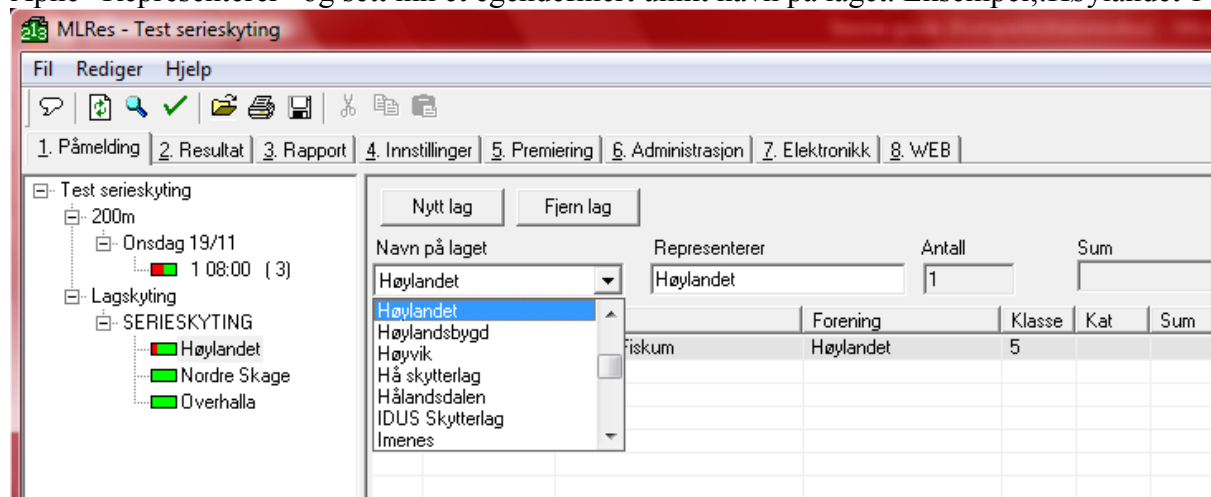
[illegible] "Representerer" og sett inn et egendefinert unikt navn på laget. Eksempel, Høylandet 1

MLRes - Test serieskyting

Fil Rediger Hjelp

1. Påmelding 2. Resultat 3. Rapport 4. Innstillinger 5. Premiering 6. Administrasjon 7. Elektronikk 8. WEB

Test serieskyting
200m
Onsdag 19/11
1 08:00 (3)
Lagskyting
SERIESKYTING
Høylandet
Nordre Skage
Overhalla

Nytt lag
Fjern lag

Navn på laget
Høylandet
Representerer
Høylandet
Antall
1
Sum

Høylandet
Høylandsbygd
Høyvik
Hå skytterlag
Hålandsdalen
IDUS Skytterlag
Imenes

| | Forening | Klasse | Kat | Sum |
|---|---|---|---|---|
| Fiskum | Høylandet | 5 | | |